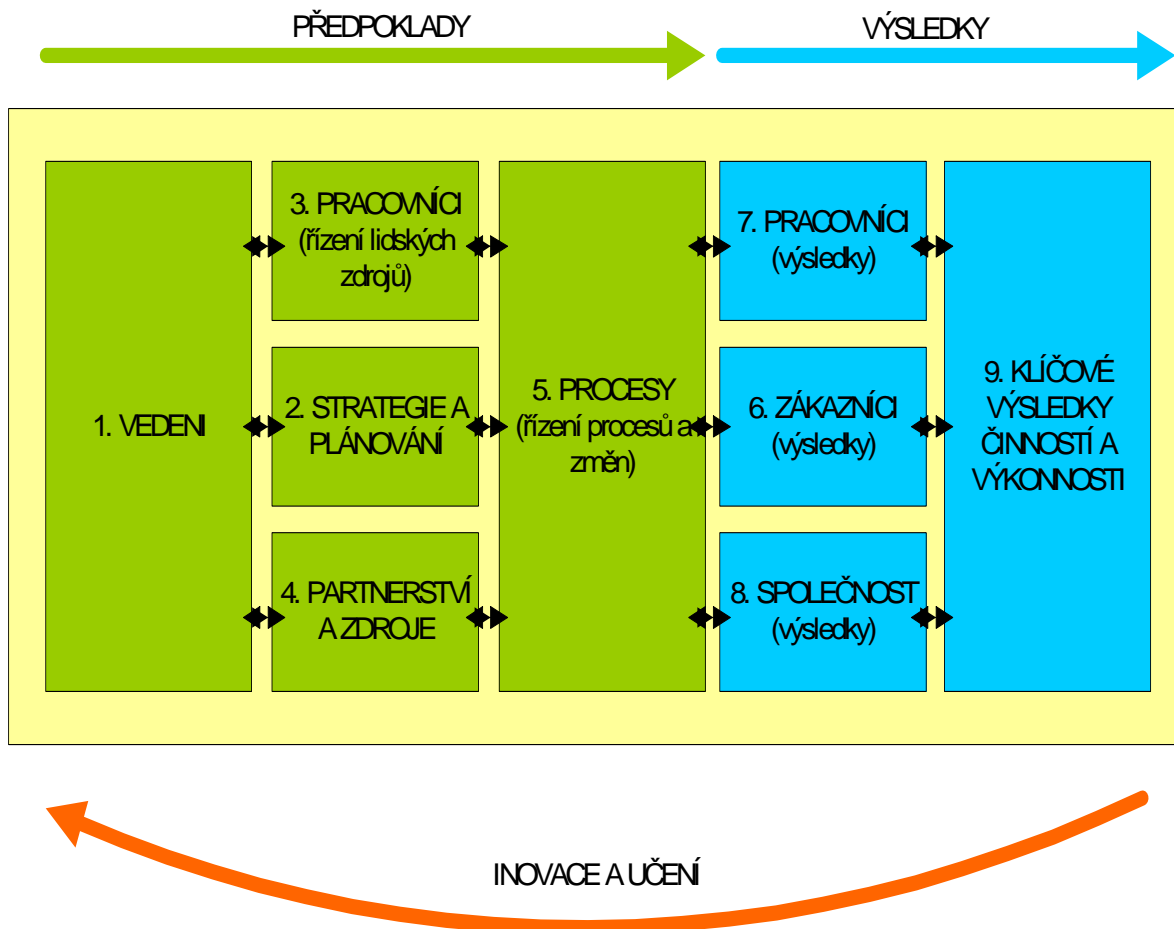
PŘEDPOKLADY

VÝSLEDKY

1. VEDENI

3. PRACOVNÍCI (řízení lidských zdrojů)

2. STRATEGIE A PLÁNOVÁNÍ

4. PARTNERSTVÍ A ZDROJE

5. PROCESY (řízení procesů a změn)

7. PRACOVNÍCI (výsledky)

6. ZÁKAZNÍCI (výsledky)

8. SPOLEČNOST (výsledky)

9. KLÍČOVÉ VÝSLEDKY ČINNOSTÍ A VÝKONNOSTI

INOVACE A UČENÍ